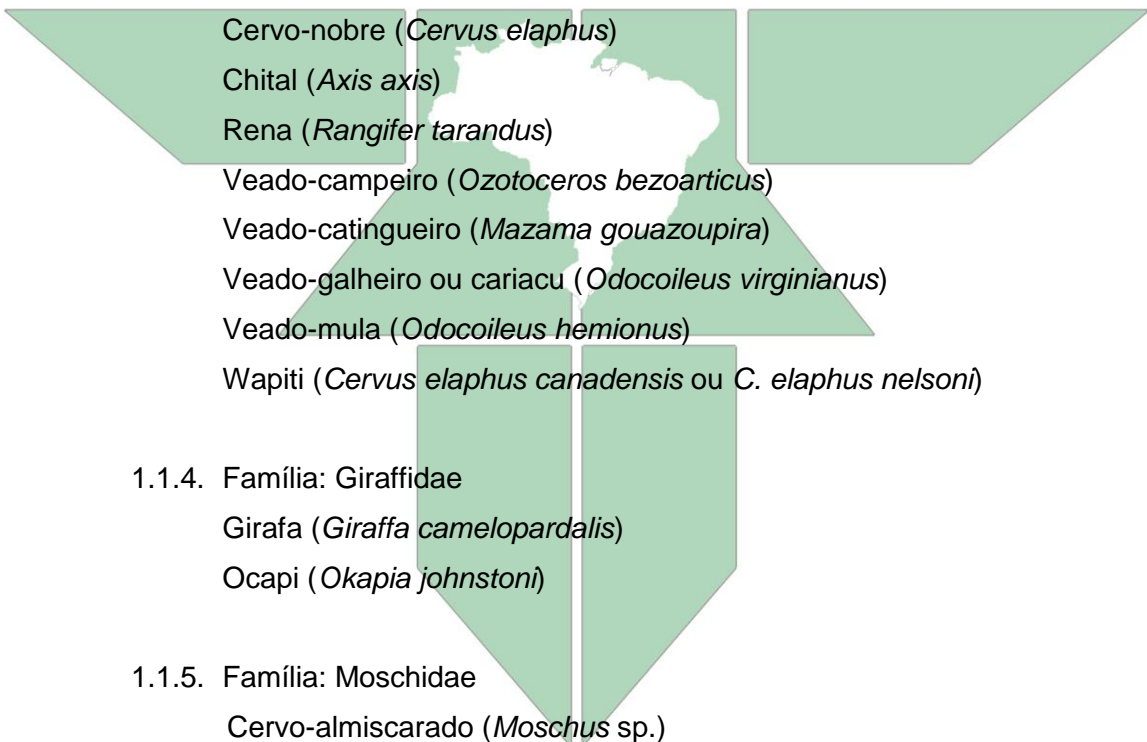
Cervo-nobre (*Cervus elaphus*)
Chital (*Axis axis*)
Rena (*Rangifer tarandus*)
Veado-campeiro (*Ozotoceros bezoarticus*)
Veado-catingueiro (*Mazama gouazoupira*)
Veado-galheiro ou cariacu (*Odocoileus virginianus*)
Veado-mula (*Odocoileus hemionus*)
Wapiti (*Cervus elaphus canadensis* ou *C. elaphus nelsoni*)

1.1.4. Família: Giraffidae
Girafa (*Giraffa camelopardalis*)
Ocapi (*Okapia johnstoni*)

1.1.5. Família: Moschidae
Cervo-almiscarado (*Moschus* sp.)